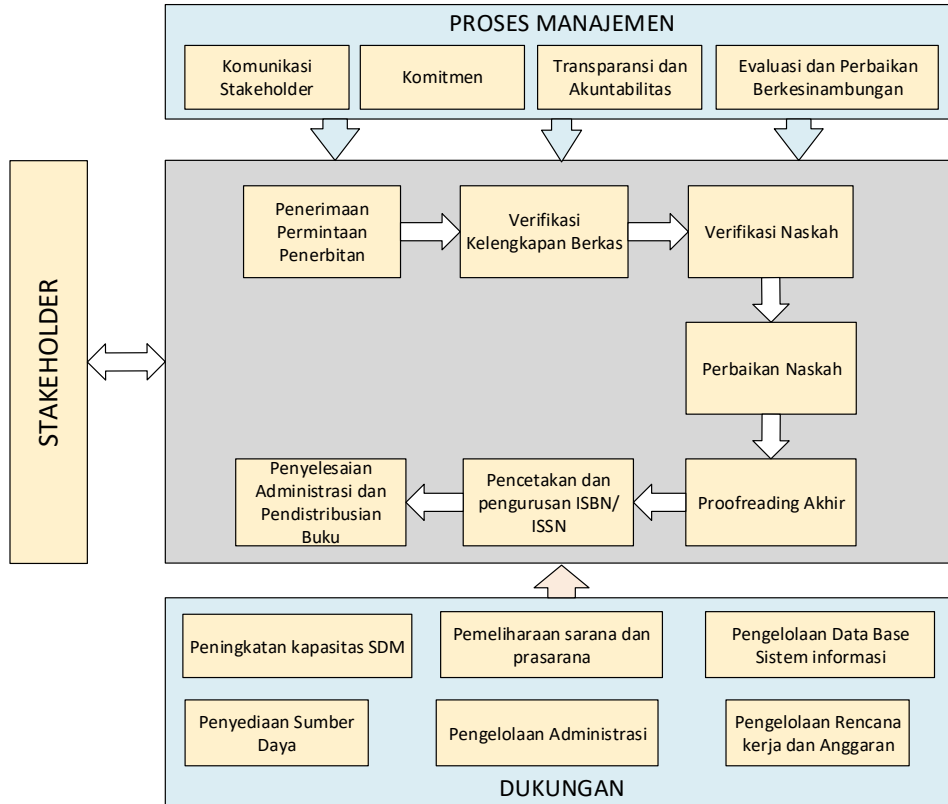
PROSES MANAJEMEN

Komunikasi Stakeholder

Komitmen

Transparansi dan Akuntabilitas

Evaluasi dan Perbaikan Berkesinambungan

STAKEHOLDER

Penerimaan Permintaan Penerbitan

Verifikasi Kelengkapan Berkas

Verifikasi Naskah

Perbaikan Naskah

Proofreading Akhir

Pencetakan dan pengurusan ISBN/ ISSN

Penyelesaian Administrasi dan Pendistribusian Buku

Peningkatan kapasitas SDM

Pemeliharaan sarana dan prasarana

Pengelolaan Data Base Sistem informasi

Penyediaan Sumber Daya

Pengelolaan Administrasi

Pengelolaan Rencana kerja dan Anggaran

DUKUNGAN